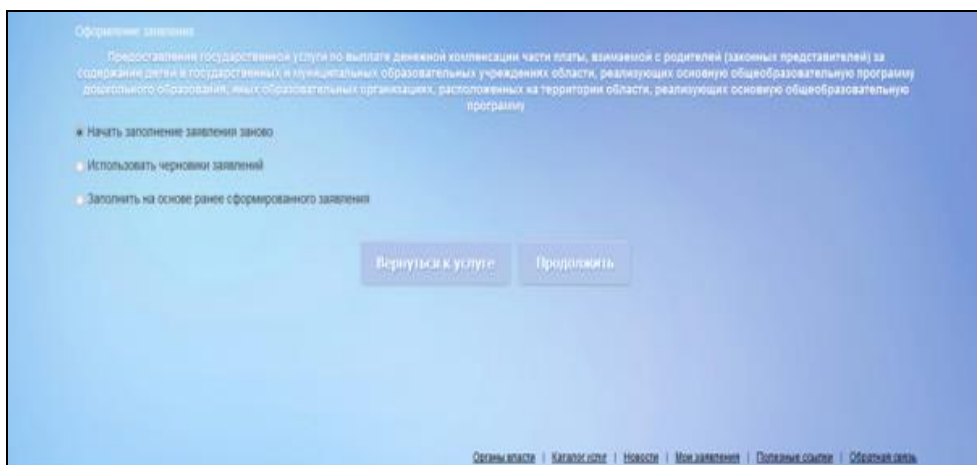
Оформление заявления

Предоставления государственной услуги по выплате денежной компенсации части платы, взимаемой с родителей (законных представителей) за содержание детей в государственных и муниципальных образовательных учреждениях области, реализующих основную общеобразовательную программу дошкольного образования, иных образовательных организациях, расположенных на территории области, реализующих основную общеобразовательную программу

Начать заполнение заявления заново

Использовать черновики заявлений

Заполнить на основе ранее сформированного заявления

Вернуться к услуге

Продолжить

Органы власти | Каталог услуг | Новости | Мои заявления | Полезные ссылки | Обратная связь